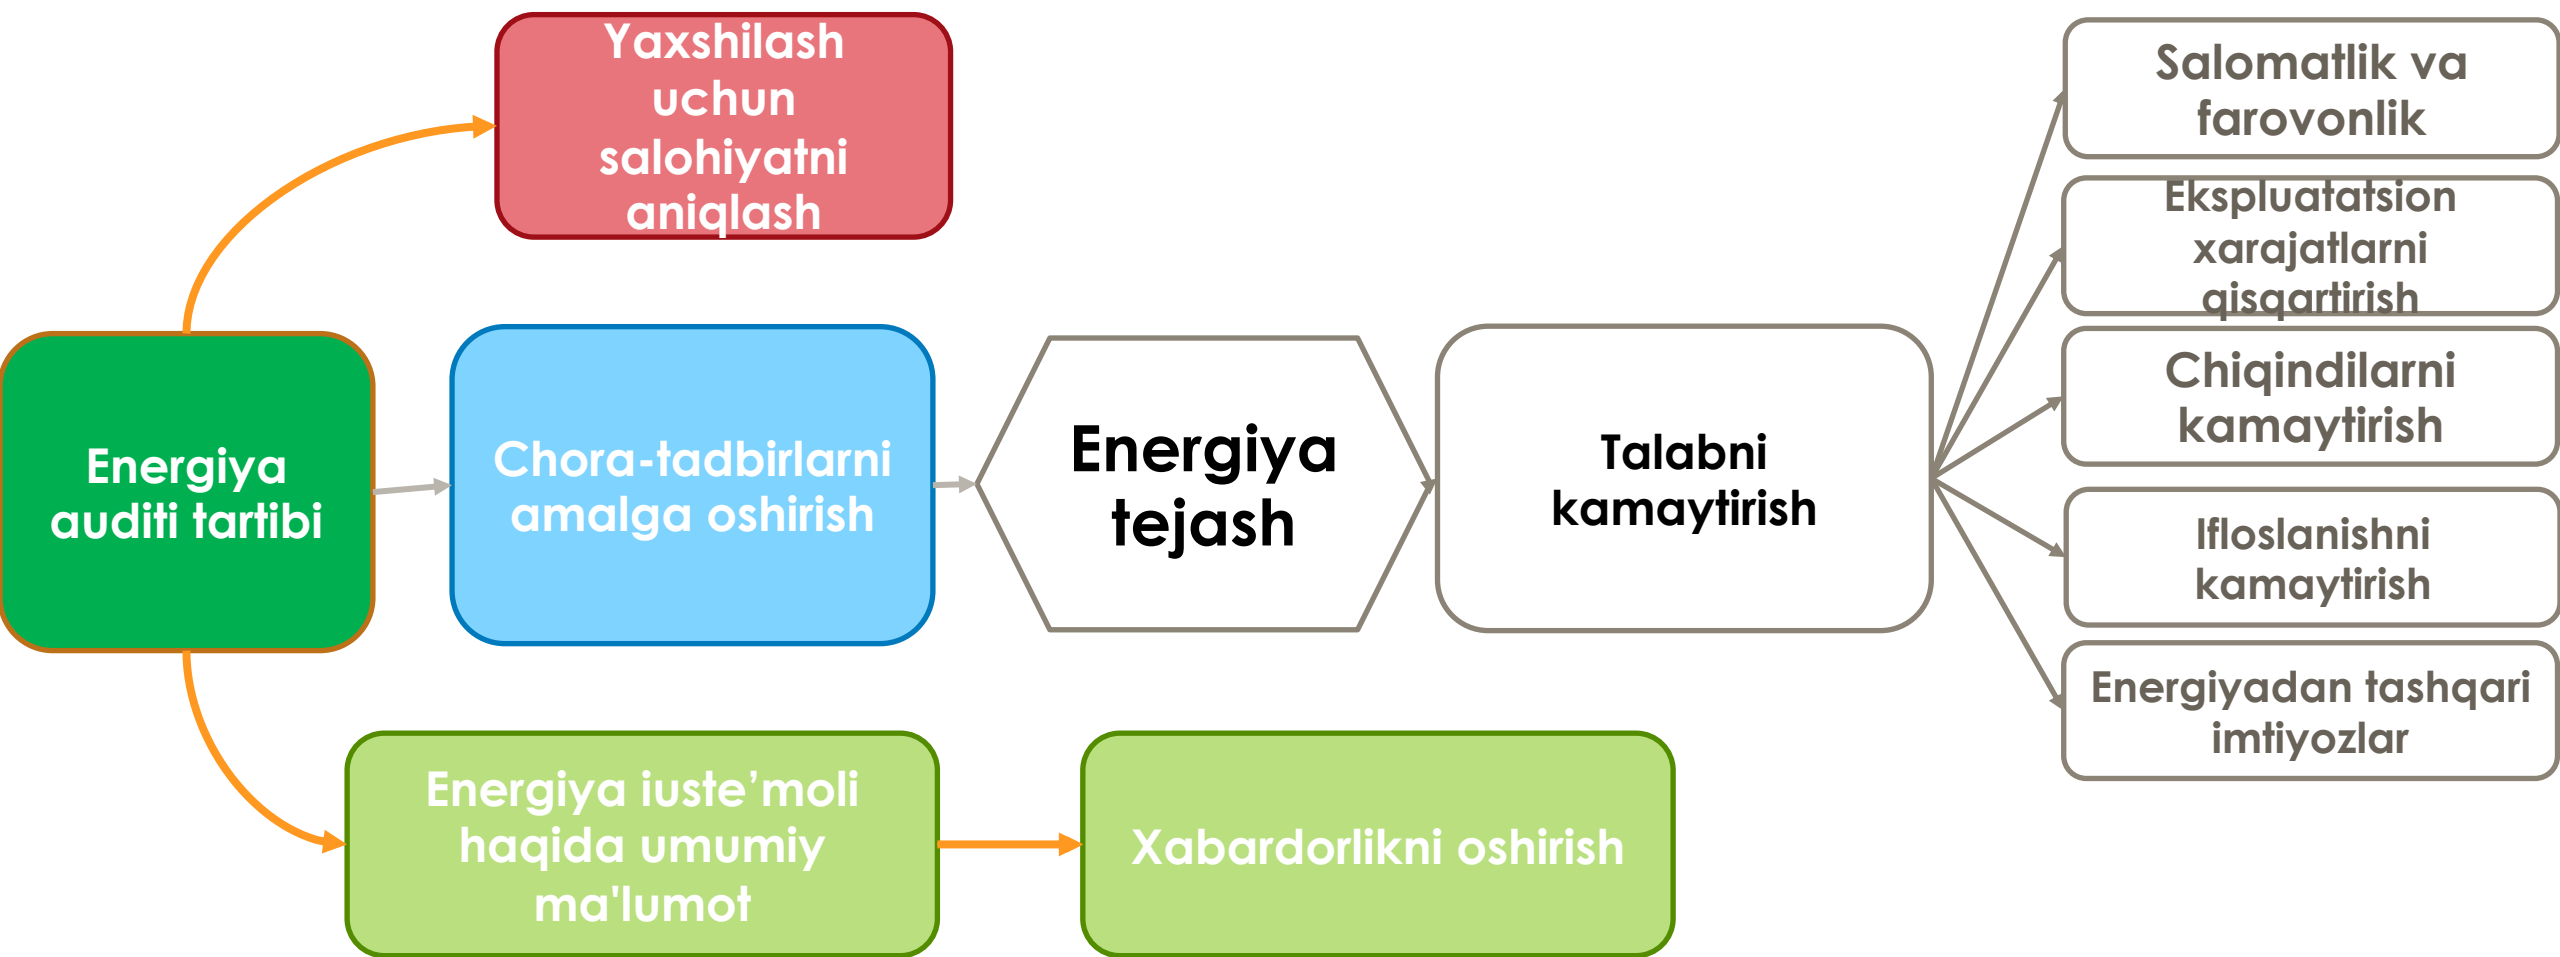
Yaxshilash uchun salohiyatni aniqlash

Energiya auditi tartibi

Chora-tadbirlarni amalga oshirish

Energiya tejash

Talabni kamaytirish

Salomatlik va farovonlik

Ekspluatatsion xarajatlarni qisqartirish

Chiqindilarni kamaytirish

Ifloslanishni kamaytirish

Energiyadan tashqari imtiyozlar

Energiya iuste'moli haqida umumiy ma'lumot

Xabardorlikni oshirish